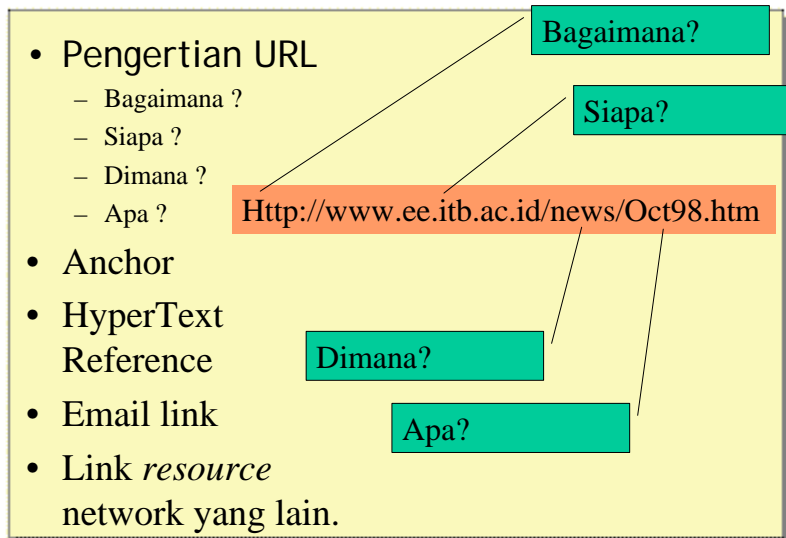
- Pengertian URL
  - Bagaimana ?
  - Siapa ?
  - Dimana ?
  - Apa ?
- Anchor
- HyperText Reference
- Email link
- Link *resource* network yang lain.

Bagaimana?

Siapa?

Http://www.ee.itb.ac.id/news/Oct98.htm

Dimana?

Apa?